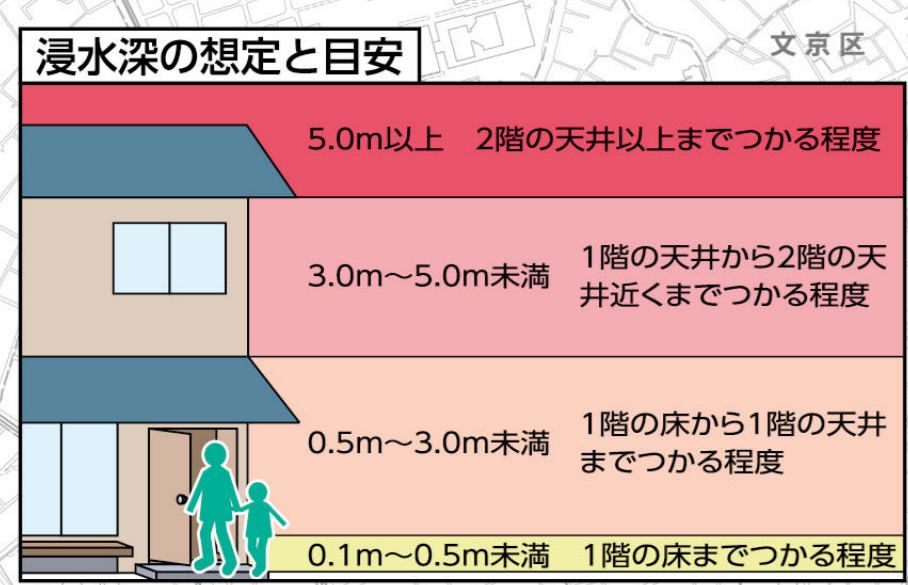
浸水深の想定と目安

文京区

5.0m以上　2階の天井以上までつかる程度

3.0m～5.0m未満　1階の天井から2階の天井近くまでつかる程度

0.5m～3.0m未満　1階の床から1階の天井までつかる程度

0.1m～0.5m未満　1階の床までつかる程度